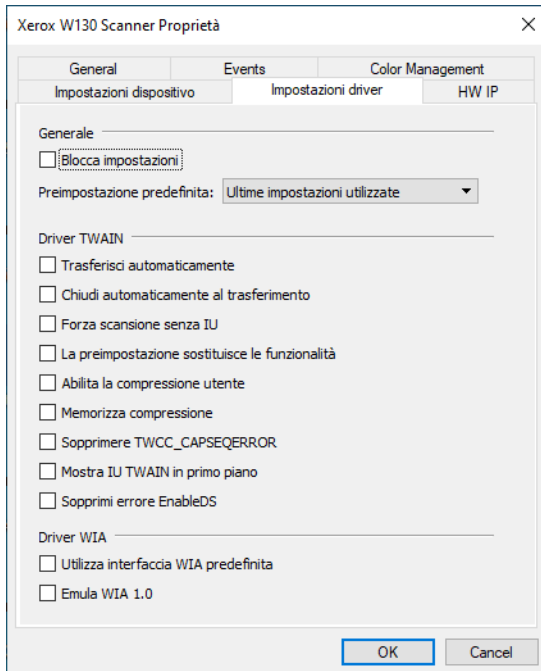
Xerox W130 Scanner Proprietà

General
Events
Color Management
Impostazioni dispositivo
Impostazioni driver
HW IP

Generale
Blocca impostazioni
Preimpostazione predefinita: Ultime impostazioni utilizzate

Driver TWAIN
Trasferisci automaticamente
Chiudi automaticamente al trasferimento
Forza scansione senza IU
La preimpostazione sostituisce le funzionalità
Abilita la compressione utente
Memorizza compressione
Sopprimere TWCC_CAPSEQERROR
Mostra IU TWAIN in primo piano
Sopprimi errore EnableDS

Driver WIA
Utilizza interfaccia WIA predefinita
Emula WIA 1.0

OK
Cancel